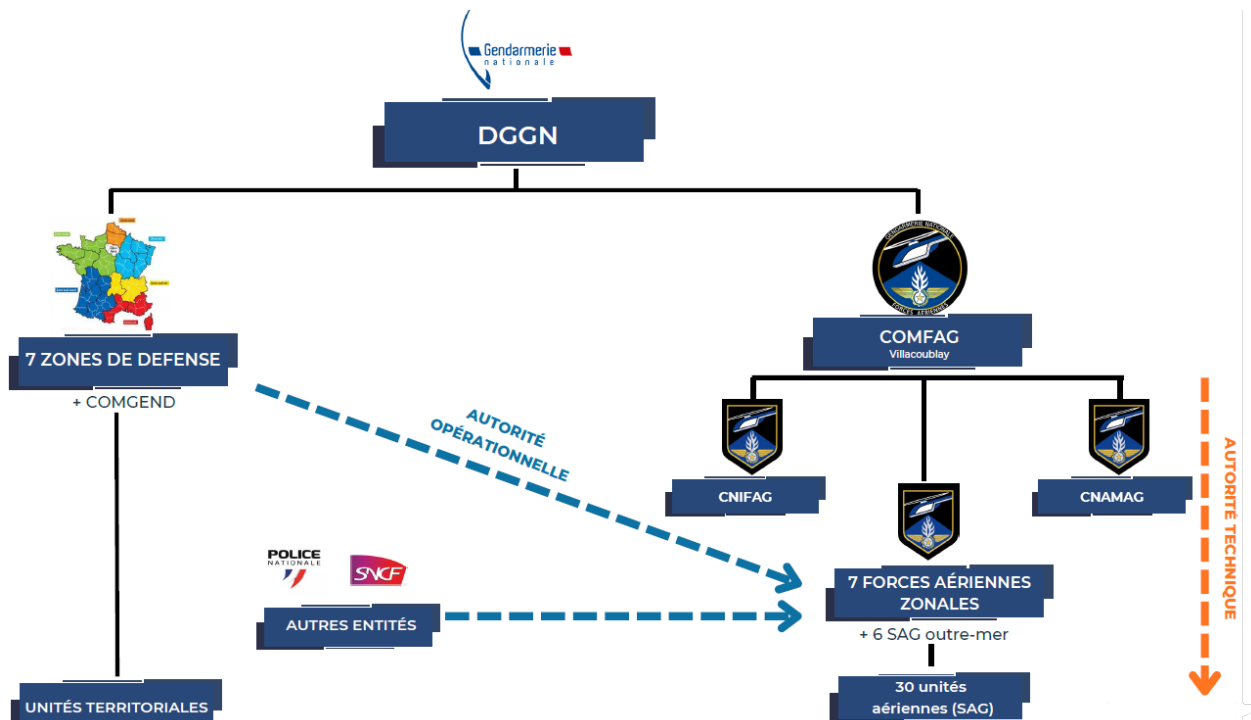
Gendarmerie nationale

DGGN

7 ZONES DE DEFENSE
+ COMGEND

GENDARMERIE NATIONALE
FORCES AÉRIENNES

COMFAG
Villacoublay

AUTORITÉ OPÉRATIONNELLE

CNIFAG

CNAMAG

AUTORITÉ TECHNIQUE

POLICE NATIONALE

SNCF

AUTRES ENTITÉS

7 FORCES AÉRIENNES ZONALES
+ 6 SAG outre-mer

30 unités aériennes (SAG)

UNITÉS TERRITORIALES